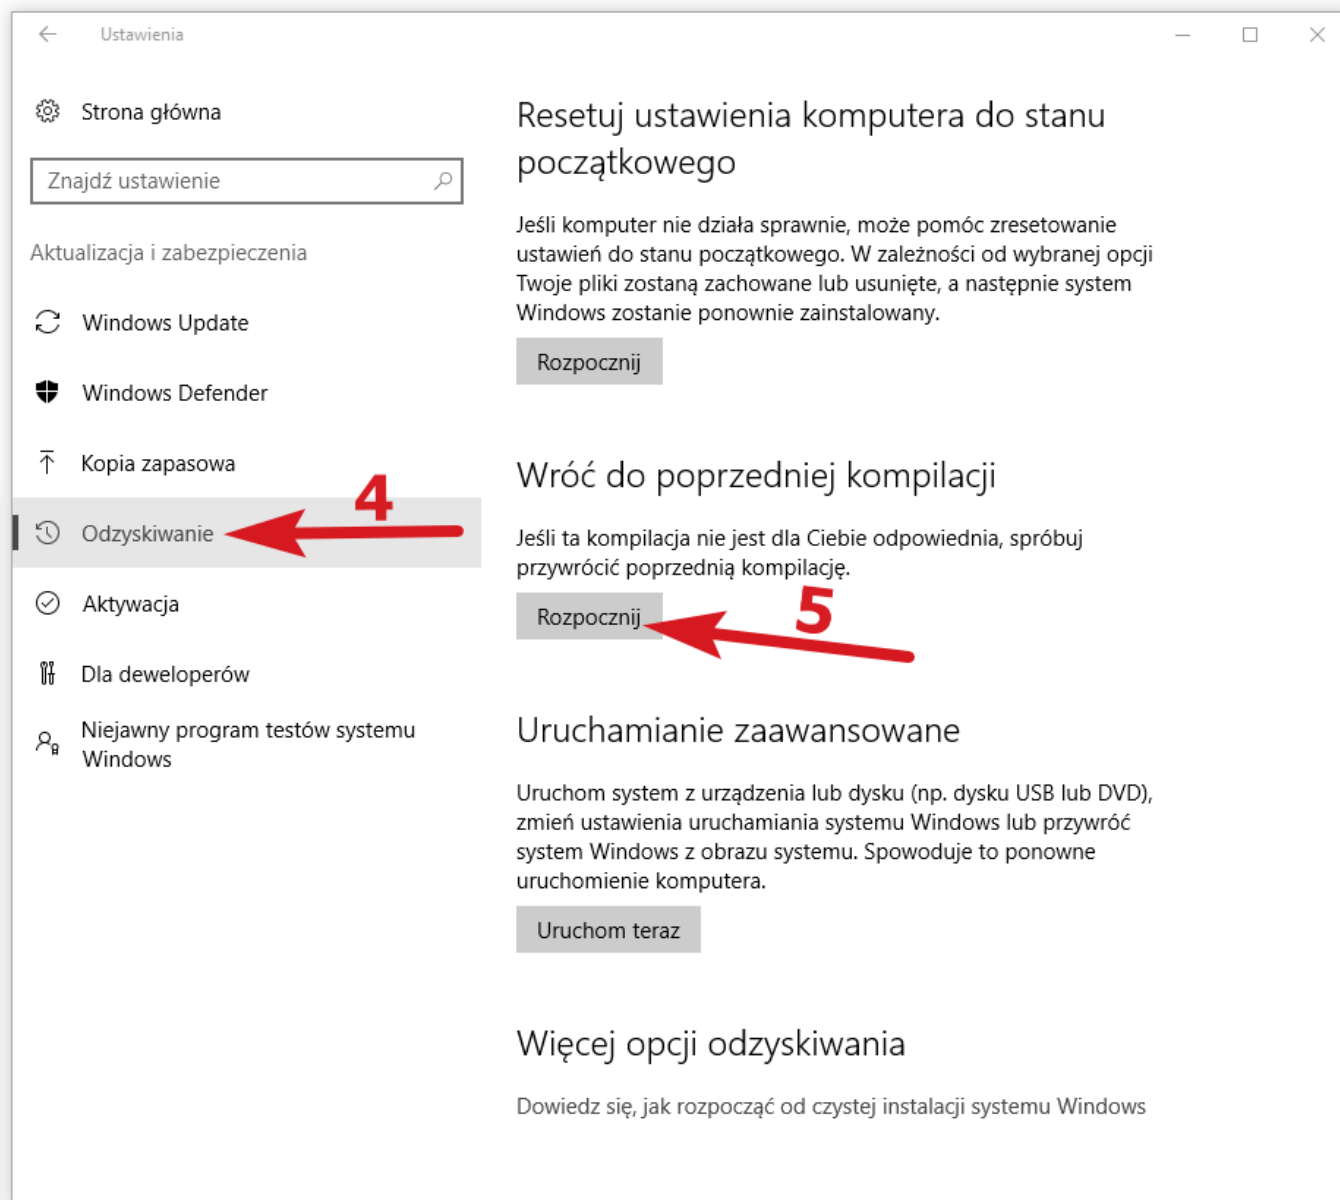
Ustawienia

Strona główna

Znajdź ustawienie

Aktualizacja i zabezpieczenia

Windows Update

Windows Defender

Kopia zapasowa

4

Odzyskiwanie

Aktywacja

Dla deweloperów

Niejawny program testów systemu Windows

Resetuj ustawienia komputera do stanu początkowego

Jeśli komputer nie działa sprawnie, może pomóc zresetowanie ustawień do stanu początkowego. W zależności od wybranej opcji Twoje pliki zostaną zachowane lub usunięte, a następnie system Windows zostanie ponownie zainstalowany.

Rozpocznij

Wróć do poprzedniej kompilacji

Jeśli ta kompilacja nie jest dla Ciebie odpowiednia, spróbuj przywrócić poprzednią kompilację.

Rozpocznij

5

Uruchamianie zaawansowane

Uruchom system z urządzenia lub dysku (np. dysku USB lub DVD), zmień ustawienia uruchamiania systemu Windows lub przywróć system Windows z obrazu systemu. Spowoduje to ponowne uruchomienie komputera.

Uruchom teraz

Więcej opcji odzyskiwania

Dowiedz się, jak rozpocząć od czystej instalacji systemu Windows